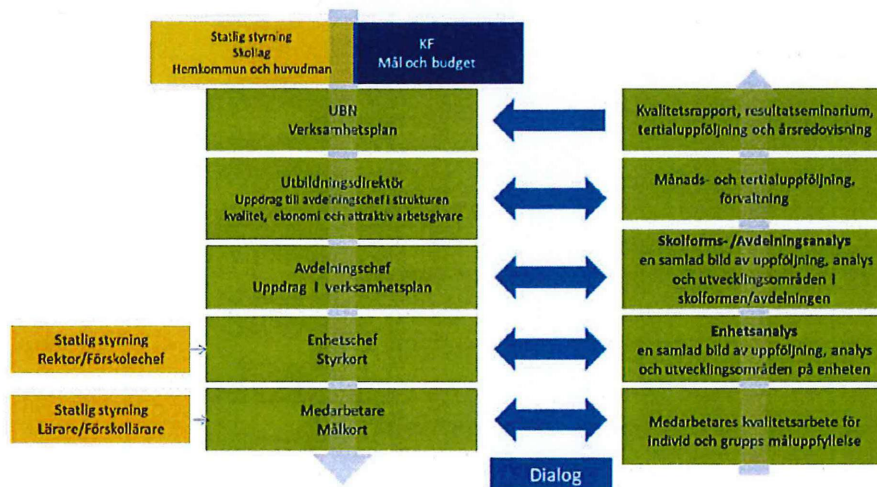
Statlig styrning
Skollag
Hemkommun och huvudman

KF
Mål och budget

UBN
Verksamhetsplan

Kvalitetsrapport, resultatseminarium, tertialuppföljning och årsredovisning

Utbildningsdirektör
Uppdrag till avdelningschef i strukturen kvalitet, ekonomi och attraktiv arbetsgivare

Månads- och tertialuppföljning, förvaltning

Avdelningschef
Uppdrag i verksamhetsplan

Skolforms- /Avdelningsanalys
en samlad bild av uppföljning, analys och utvecklingsområden i skolformen/avdelningen

Statlig styrning
Rektor/Förskolechef

Enhetschef
Styrkort

Enhetsanalys
en samlad bild av uppföljning, analys och utvecklingsområden på enheten

Statlig styrning
Lärare/Förskollärare

Medarbetare
Målkort

Medarbetares kvalitetsarbete för individ och grupps måluppfyllelse

Dialog